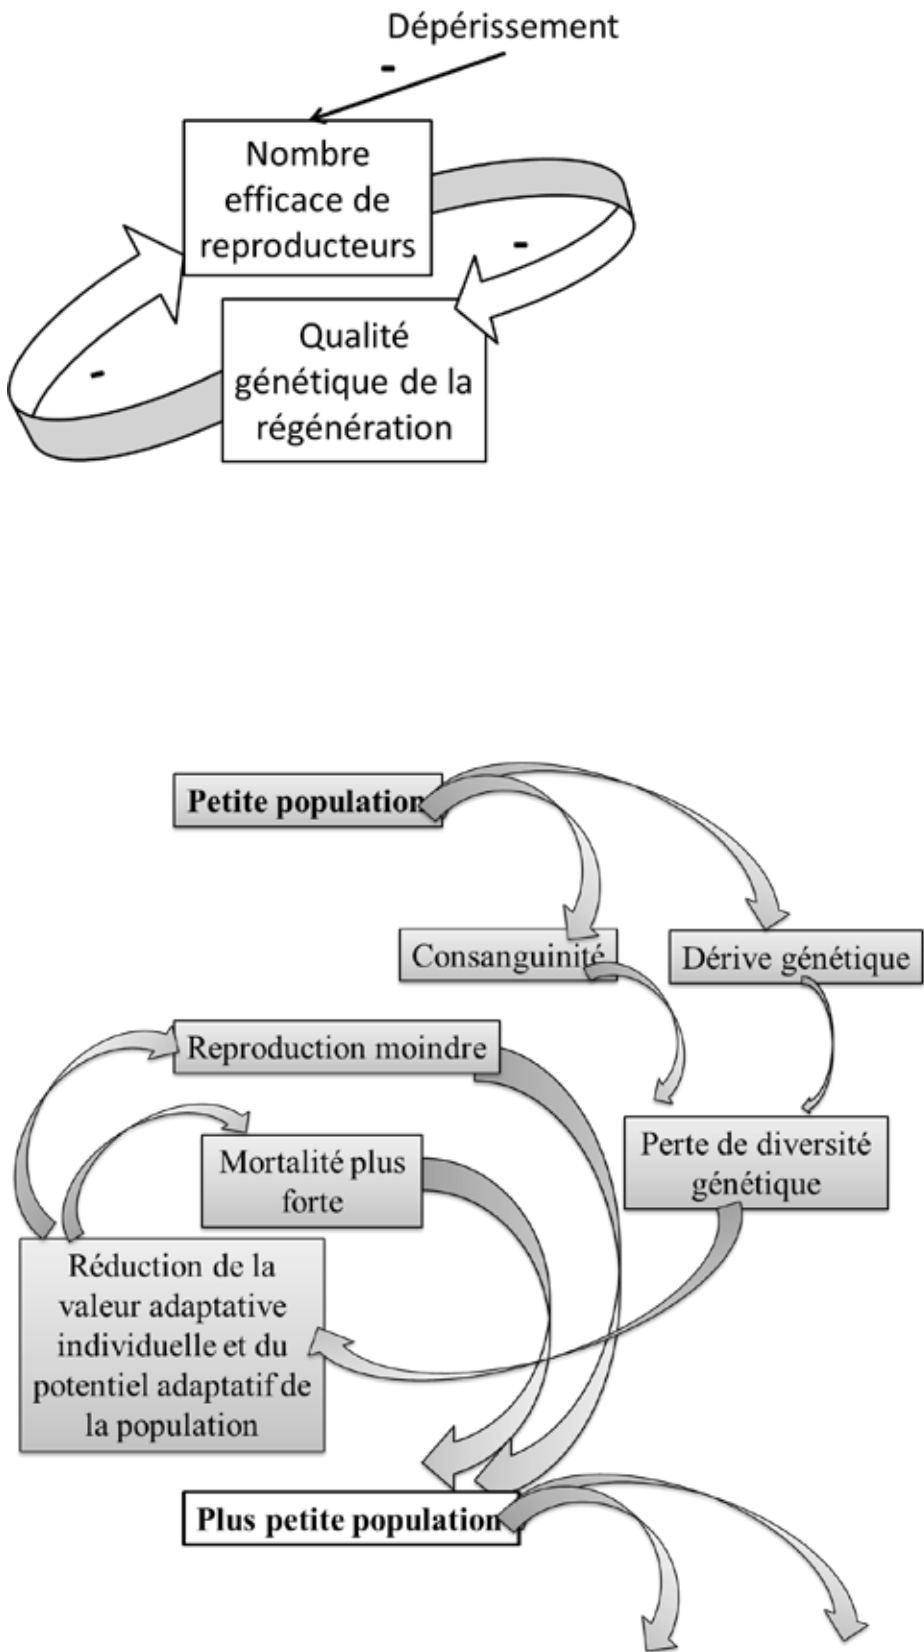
Dépérissement

-

Nombre efficace de reproducteurs

-

Qualité génétique de la régénération

-

**Petite population**

Consanguinité

Dérive génétique

Reproduction moindre

Mortalité plus forte

Perte de diversité génétique

Réduction de la valeur adaptative individuelle et du potentiel adaptatif de la population

**Plus petite population**